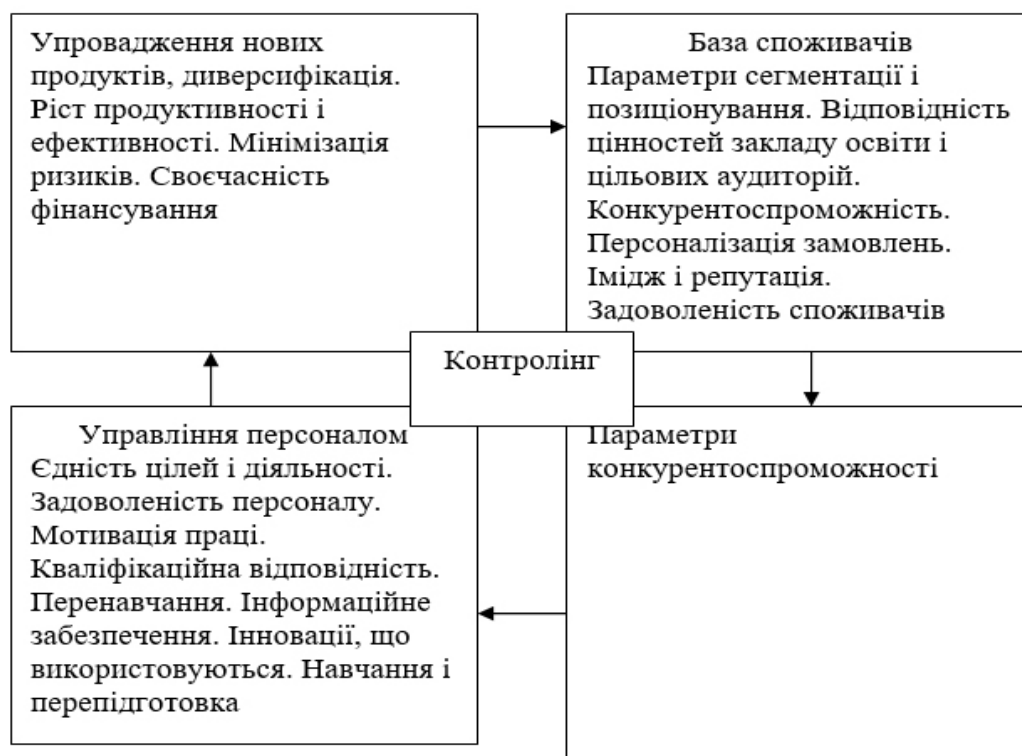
Упровадження нових продуктів, диверсифікація. Ріст продуктивності і ефективності. Мінімізація ризиків. Своєчасність фінансування

База споживачів
Параметри сегментації і позиціонування. Відповідність цінностей закладу освіти і цільових аудиторій. Конкурентоспроможність. Персоналізація замовлень. Імідж і репутація. Задоволеність споживачів

Контролінг

Управління персоналом
Єдність цілей і діяльності. Задоволеність персоналу. Мотивація праці. Кваліфікаційна відповідність. Перенавчання. Інформаційне забезпечення. Інновації, що використовуються. Навчання і перепідготовка

Параметри конкурентоспроможності